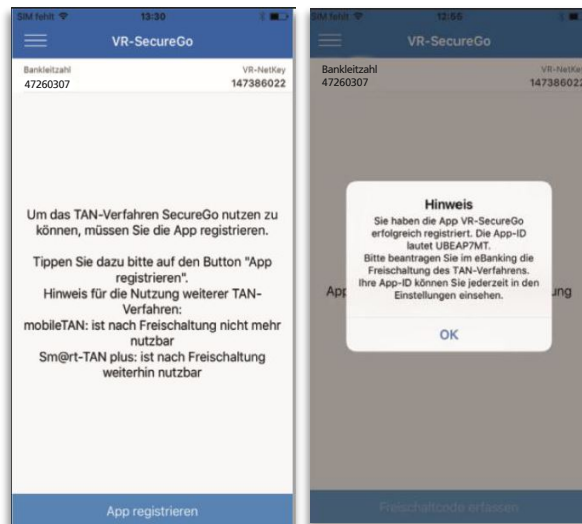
SIM fehlt 13:30

VR-SecureGo

Bankleitzahl
47260307

VR-NetKey
147386022

Um das TAN-Verfahren SecureGo nutzen zu können, müssen Sie die App registrieren.

Tippen Sie dazu bitte auf den Button "App registrieren".
Hinweis für die Nutzung weiterer TAN-Verfahren:
mobileTAN: ist nach Freischaltung nicht mehr nutzbar
Sm@rt-TAN plus: ist nach Freischaltung weiterhin nutzbar

App registrieren

SIM fehlt 12:55

VR-SecureGo

Bankleitzahl
47260307

VR-NetKey
14738602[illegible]

Hinweis
Sie haben die App VR-SecureGo erfolgreich registriert. Die App-ID lautet UBEAP7MT.
Bitte beantragen Sie im eBanking die Freischaltung des TAN-Verfahrens.
Ihre App-ID können Sie jederzeit in den Einstellungen einsehen.

OK

App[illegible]ung

Freischaltcode erfassen